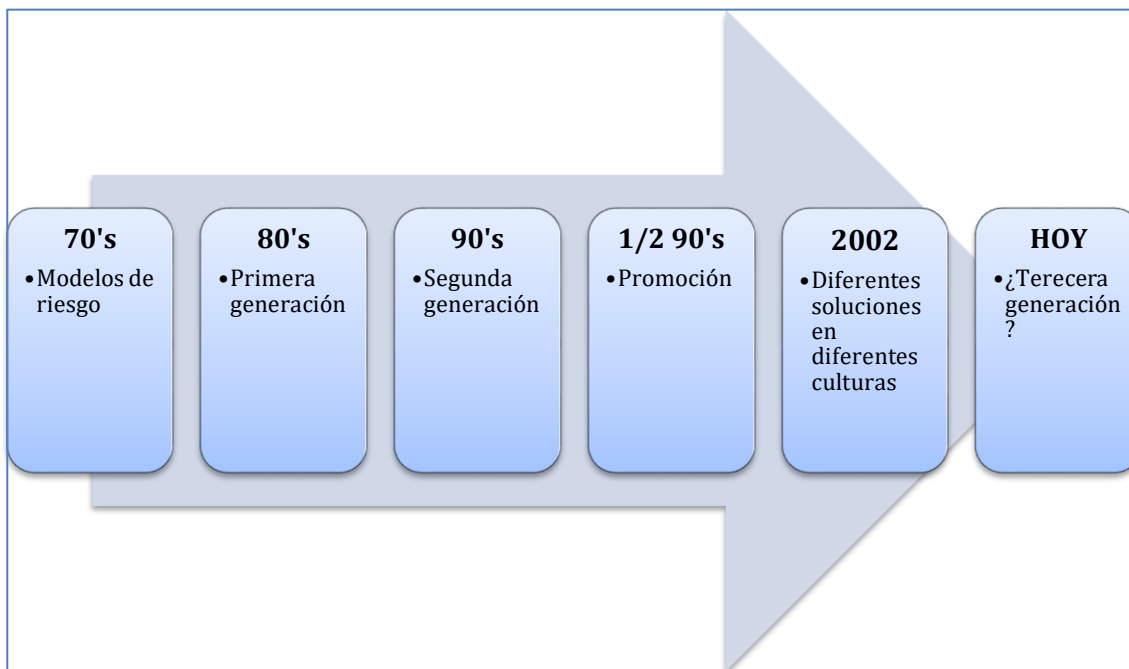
**70's**
- Modelos de riesgo

**80's**
- Primera generación

**90's**
- Segunda generación

**1/2 90's**
- Promoción

**2002**
- Diferentes soluciones en diferentes culturas

**HOY**
- ¿Terecera generación ?